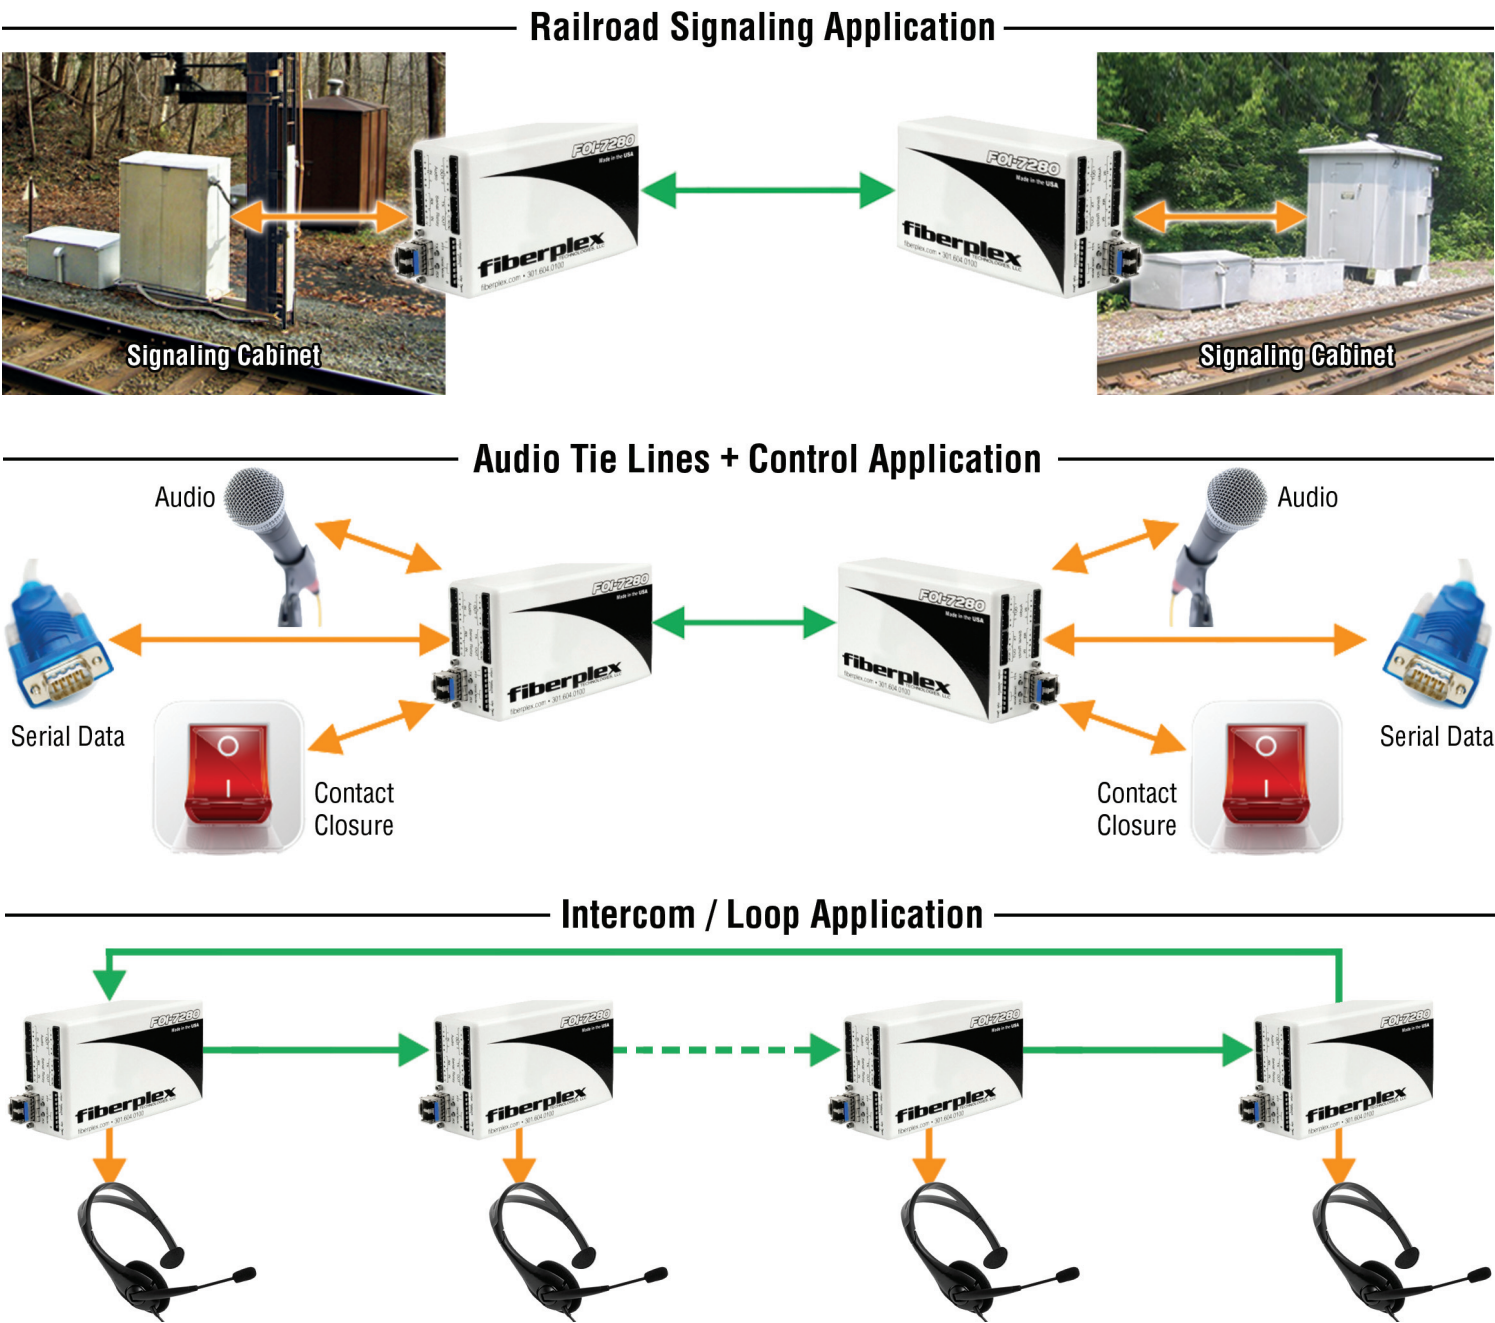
Railroad Signaling Application

Signaling Cabinet

FOI-7280
Made in the USA
fiberplex
fiberplex.com • 301.604.0100

FOI-7280
Made in the USA
fiberplex
fiberplex.com • 301.604.0100

Signaling Cabinet

Audio Tie Lines + Control Application

Audio

Serial Data

Contact Closure

FOI-7280
fiberplex

FOI-7280
fiberplex

Audio

Serial Data

Contact Closure

Intercom / Loop Application

FOI-7280
fiberplex

FOI-7280
fiberplex

FOI-7280
fiberplex

FOI-7280
fiberplex